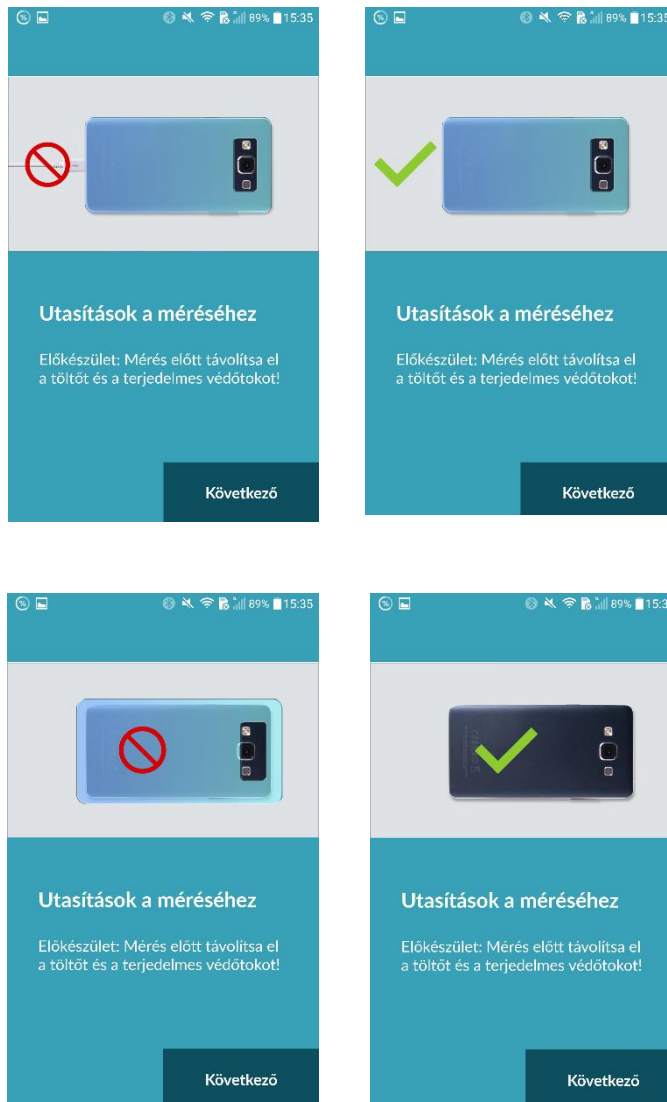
89% 15:35

Utasítások a méréséhez

Előkészület: Mérés előtt távolítsa el a töltőt és a terjedelmes védőtokot!

Következő

89% 15:35

Utasítások a méréséhez

Előkészület: Mérés előtt távolítsa el a töltőt és a terjedelmes védőtokot!

Következő

89% 15:35

Utasítások a méréséhez

Előkészület: Mérés előtt távolítsa el a töltőt és a terjedelmes védőtokot!

Következő

89% 15:3

Utasítások a méréséhez

Előkészület: Mérés előtt távolítsa el a töltőt és a terjedelmes védőtokot!

Következő